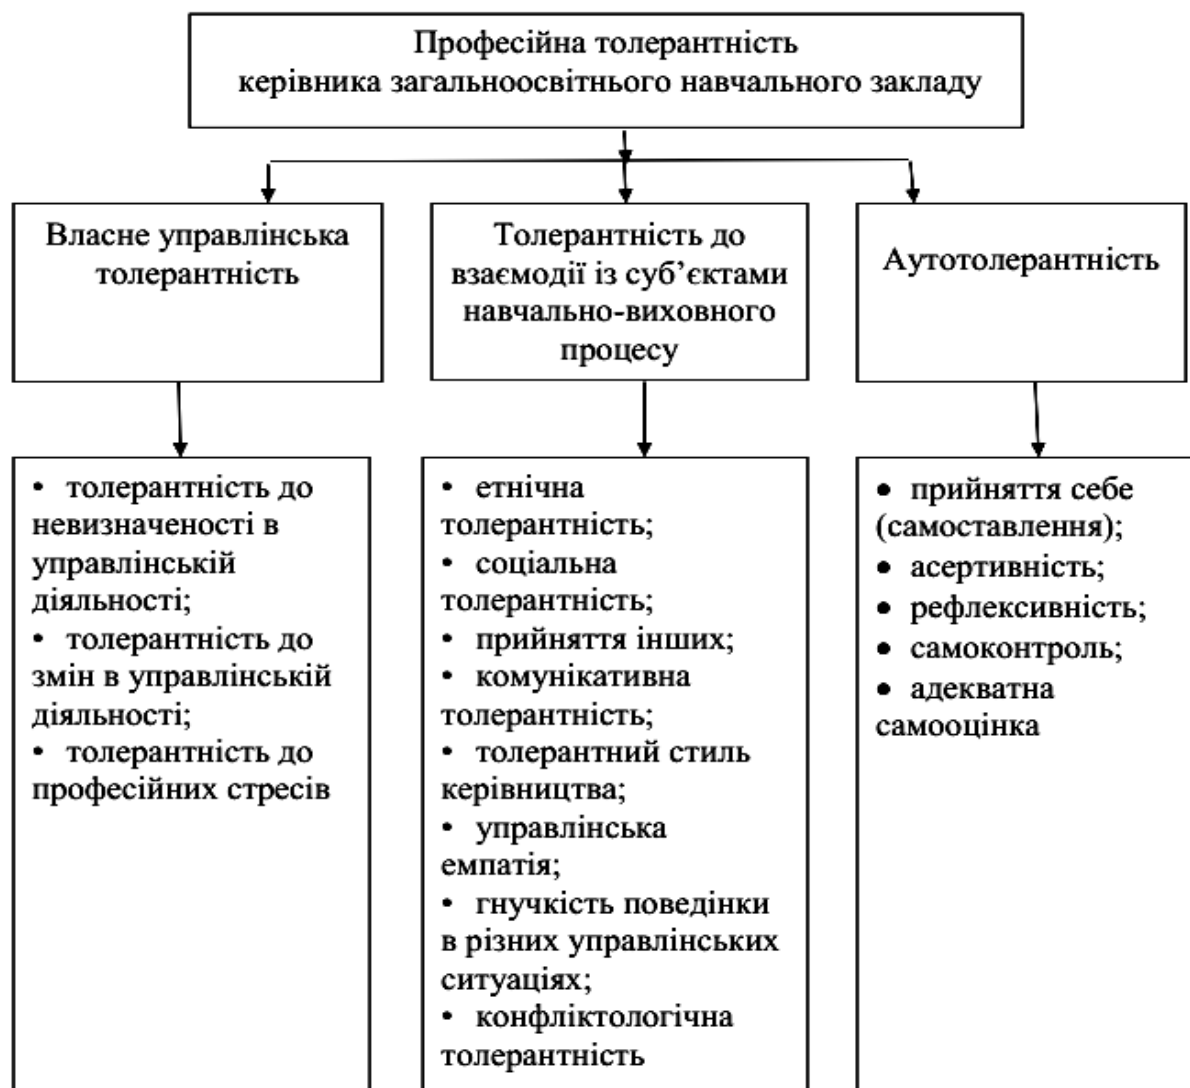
Професійна толерантність керівника загальноосвітнього навчального закладу

Власне управлінська толерантність

Толерантність до взаємодії із суб'єктами навчально-виховного процесу

Аутотолерантність

• толерантність до невизначеності в управлінській діяльності;
• толерантність до змін в управлінській діяльності;
• толерантність до професійних стресів

• етнічна толерантність;
• соціальна толерантність;
• прийняття інших;
• комунікативна толерантність;
• толерантний стиль керівництва;
• управлінська емпатія;
• гнучкість поведінки в різних управлінських ситуаціях;
• конфліктологічна толерантність

• прийняття себе (самоставлення);
• асертивність;
• рефлексивність;
• самоконтроль;
• адекватна самооцінка